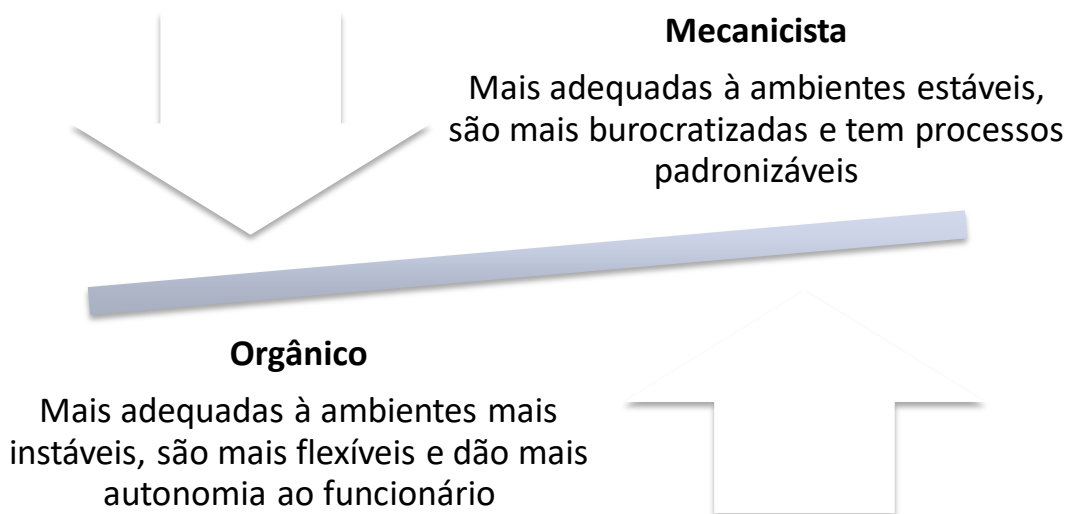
**Mecanicista**

Mais adequadas à ambientes estáveis, são mais burocratizadas e tem processos padronizáveis

**Orgânico**

Mais adequadas à ambientes mais instáveis, são mais flexíveis e dão mais autonomia ao funcionário